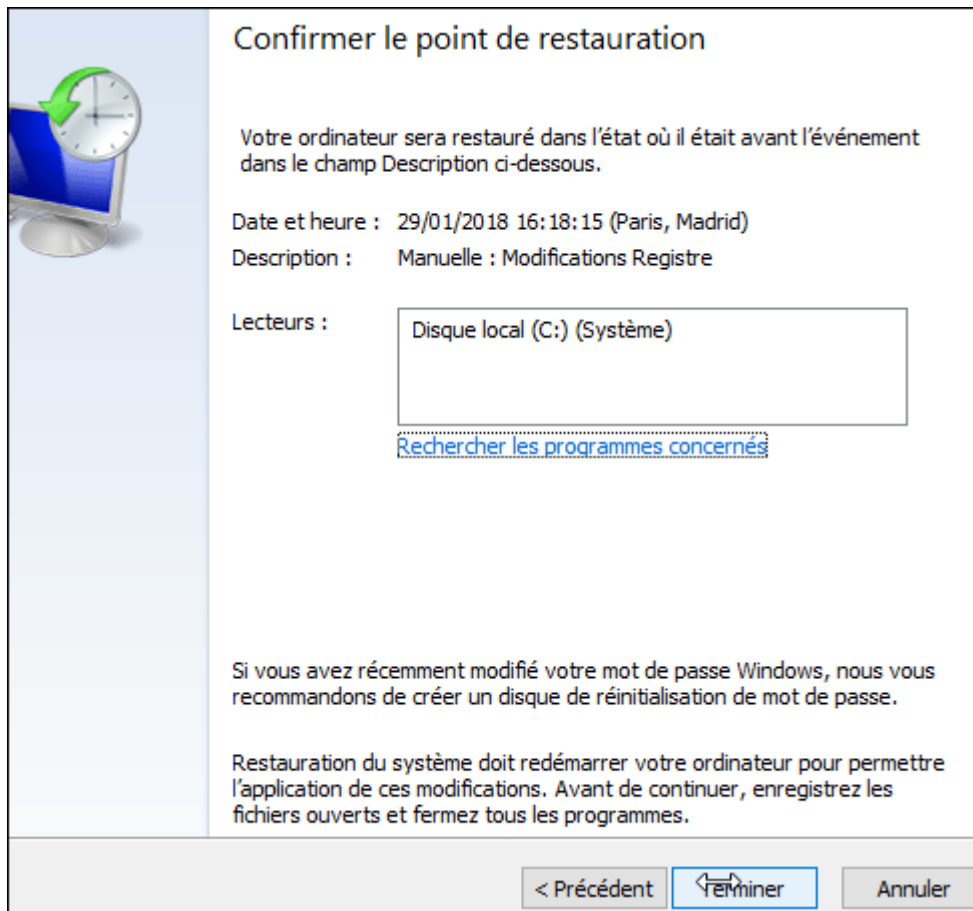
Confirmer le point de restauration

Votre ordinateur sera restauré dans l'état où il était avant l'événement dans le champ Description ci-dessous.

Date et heure : 29/01/2018 16:18:15 (Paris, Madrid)

Description : Manuelle : Modifications Registre

Lecteurs : Disque local (C:) (Système)

Rechercher les programmes concernés

Si vous avez récemment modifié votre mot de passe Windows, nous vous recommandons de créer un disque de réinitialisation de mot de passe.

Restauration du système doit redémarrer votre ordinateur pour permettre l'application de ces modifications. Avant de continuer, enregistrez les fichiers ouverts et fermez tous les programmes.

< Précédent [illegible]erminer Annuler